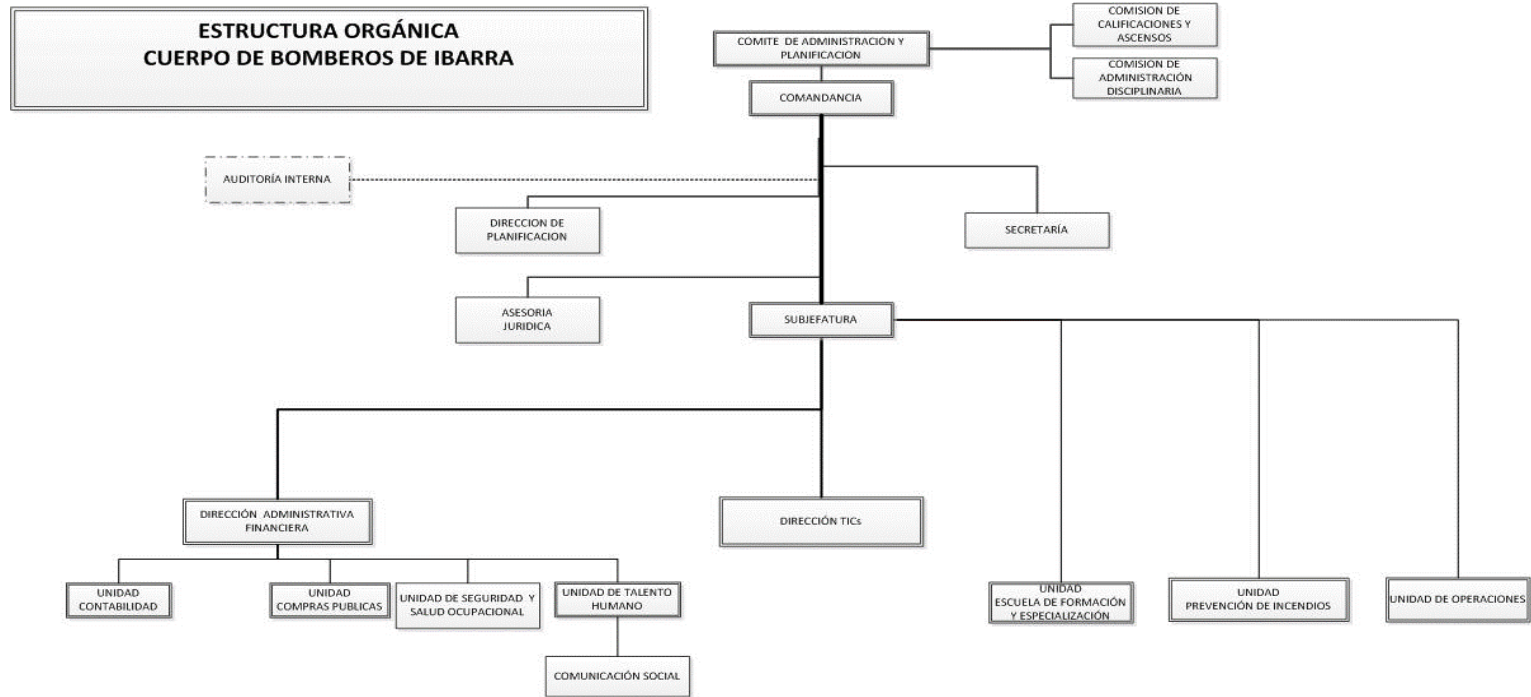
ESTRUCTURA ORGÁNICA
CUERPO DE BOMBEROS DE IBARRA

COMITE DE ADMINISTRACION Y PLANIFICACION

COMISION DE CALIFICACIONES Y ASCENSOS

COMISION DE ADMINISTRACIÓN DISCIPLINARIA

COMANDANCIA

AUDITORÍA INTERNA

DIRECCION DE PLANIFICACION

SECRETARÍA

ASESORIA JURIDICA

SUBJEFATURA

DIRECCIÓN ADMINISTRATIVA FINANCIERA

DIRECCIÓN TICs

UNIDAD CONTABILIDAD

UNIDAD COMPRAS PUBLICAS

UNIDAD DE SEGURIDAD Y SALUD OCUPACIONAL

UNIDAD DE TALENTO HUMANO

COMUNICACIÓN SOCIAL

UNIDAD ESCUELA DE FORMACIÓN Y ESPECIALIZACIÓN

UNIDAD PREVENCIÓN DE INCENDIOS

UNIDAD DE OPERACIONES